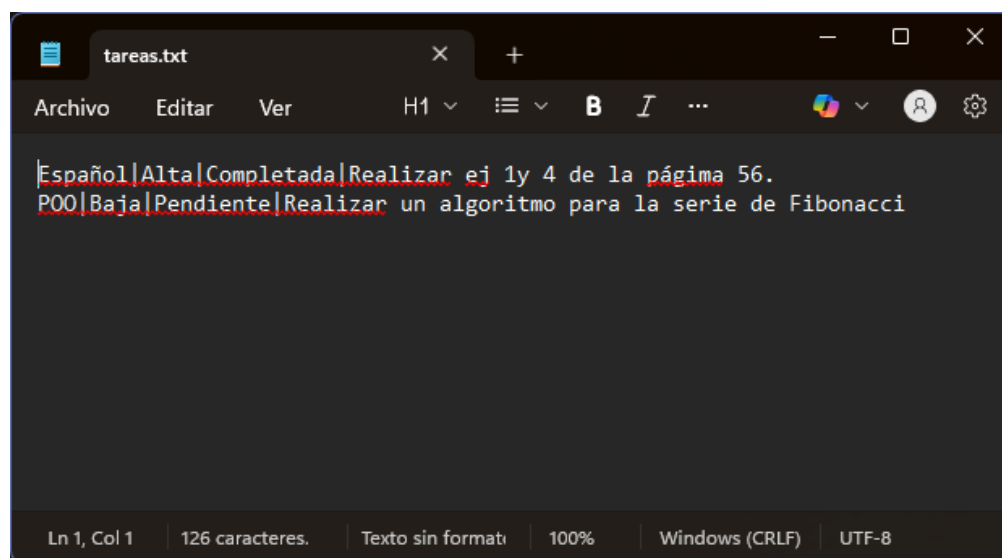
tareas.txt ✕ +

Archivo Editar Ver H1 B I ···

Español|Alta|Completada|Realizar ej 1y 4 de la págima 56.
POO|Baja|Pendiente|Realizar un algoritmo para la serie de Fibonacci

Ln 1, Col 1 | 126 caracteres. | Texto sin formato | 100% | Windows (CRLF) | UTF-8